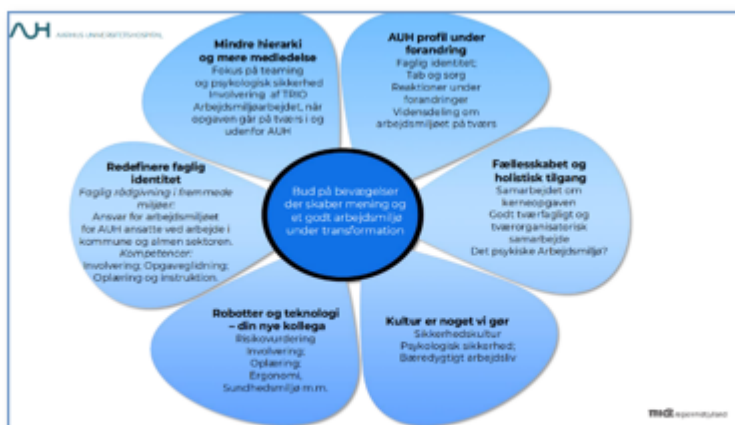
AUH AARHUS UNIVERSITETSHOSPITAL

Mindre hierarki og mere medledelse
Fokus på teaming og psykologisk sikkerhed
Involvering af TRIO
Arbejdsmiljøarbejdet, når opgaven går på tværs i og udenfor AUH

AUH profil under forandring
Faglig identitet;
Tab og sorg
Reaktioner under forandringer
Vidensdeling om arbejdsmiljøet på tværs

Redefinere faglig identitet
Faglig rådgivning i fremmede miljøer:
Ansvar for arbejdsmiljøet for AUH ansatte ved arbejde i kommune og almen sektoren.
Kompetencer:
Involvering; Opgaveglidning;
Oplæring og instruktion.

Bud på bevægelser der skaber mening og et godt arbejdsmiljø under transformation

Fællesskabet og holistisk tilgang
Samarbejdet om kerneopgaven
Godt tværfagligt og tværorganisatorisk samarbejde
Det psykiske Arbejdsmiljø?

Robotter og teknologi – din nye kollega
Risikovurdering
Involvering;
Oplæring;
Ergonomi,
Sundhedsmiljø m.m.

Kultur er noget vi gør
Sikkerhedskultur
Psykologisk sikkerhed;
Bæredygtigt arbejdsliv

midt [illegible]